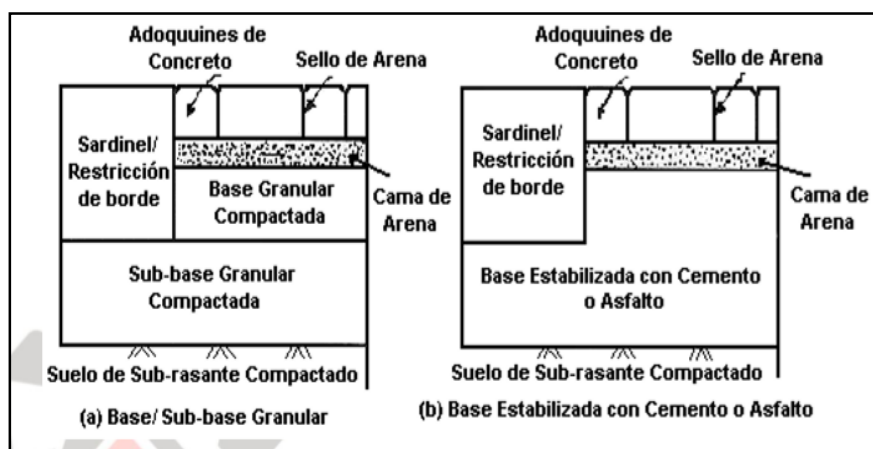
Adoquines de Concreto

Sello de Arena

Sardinel/ Restricción de borde

Base Granular Compactada

Cama de Arena

Sub-base Granular Compactada

Suelo de Sub-rasante Compactado

(a) Base/ Sub-base Granular

Adoquines de Concreto

Sello de Arena

Sardinel/ Restricción de borde

Cama de Arena

Base Estabilizada con Cemento o Asfalto

Suelo de Sub-rasante Compactado

(b) Base Estabilizada con Cemento o Asfalto